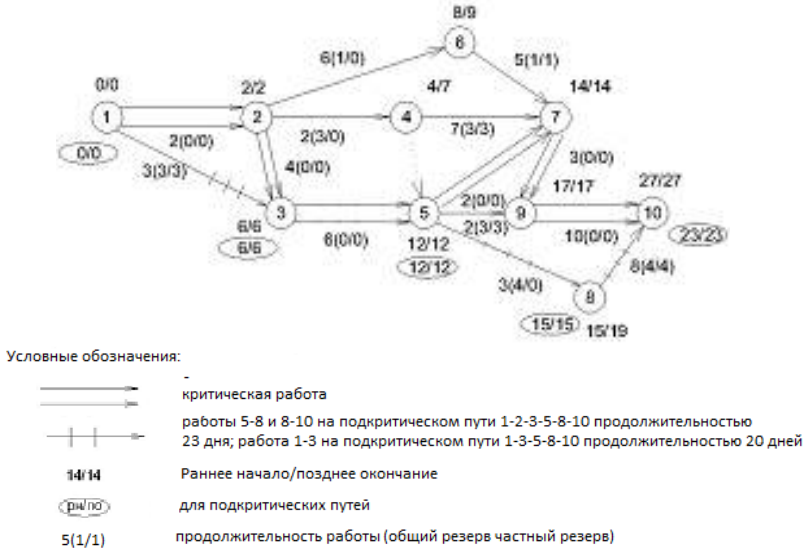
8/9
6
6(1/0)
5(1/1)
0/0
2/2
4/7
14/14
1
2
4
7
2(0/0)
2(3/0)
7(3/3)
0/0
3(3/3)
4(0/0)
3(0/0)
17/17
27/27
2(0/0)
3
5
9
10
2(3/3)
6/6
6(0/0)
12/12
10(0/0)
23/23
6/6
12/12
8(4/4)
3(4/0)
8
15/15
15/19

Условные обозначения:

-
критическая работа

работы 5-8 и 8-10 на подкритическом пути 1-2-3-5-8-10 продолжительностью 23 дня; работа 1-3 на подкритическом пути 1-3-5-8-10 продолжительностью 20 дней

14/14 Раннее начало/позднее окончание

рн/по для подкритических путей

5(1/1) продолжительность работы (общий резерв частный резерв)